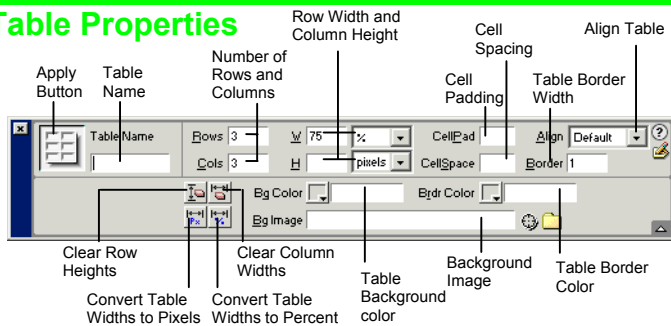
Table Properties

Apply Button

Table Name

Number of Rows and Columns

Row Width and Column Height

Cell Spacing

Cell Padding

Align Table

Table Border Width

Table Name

Rows 3

Cols 3

W 75

%

H

pixels

CellPad

CellSpace

Align Default

Border 1

Bg Color

Brdr Color

Bg Image

Clear Row Heights

Clear Column Widths

Convert Table Widths to Pixels

Convert Table Widths to Percent

Table Background color

Background Image

Table Border Color